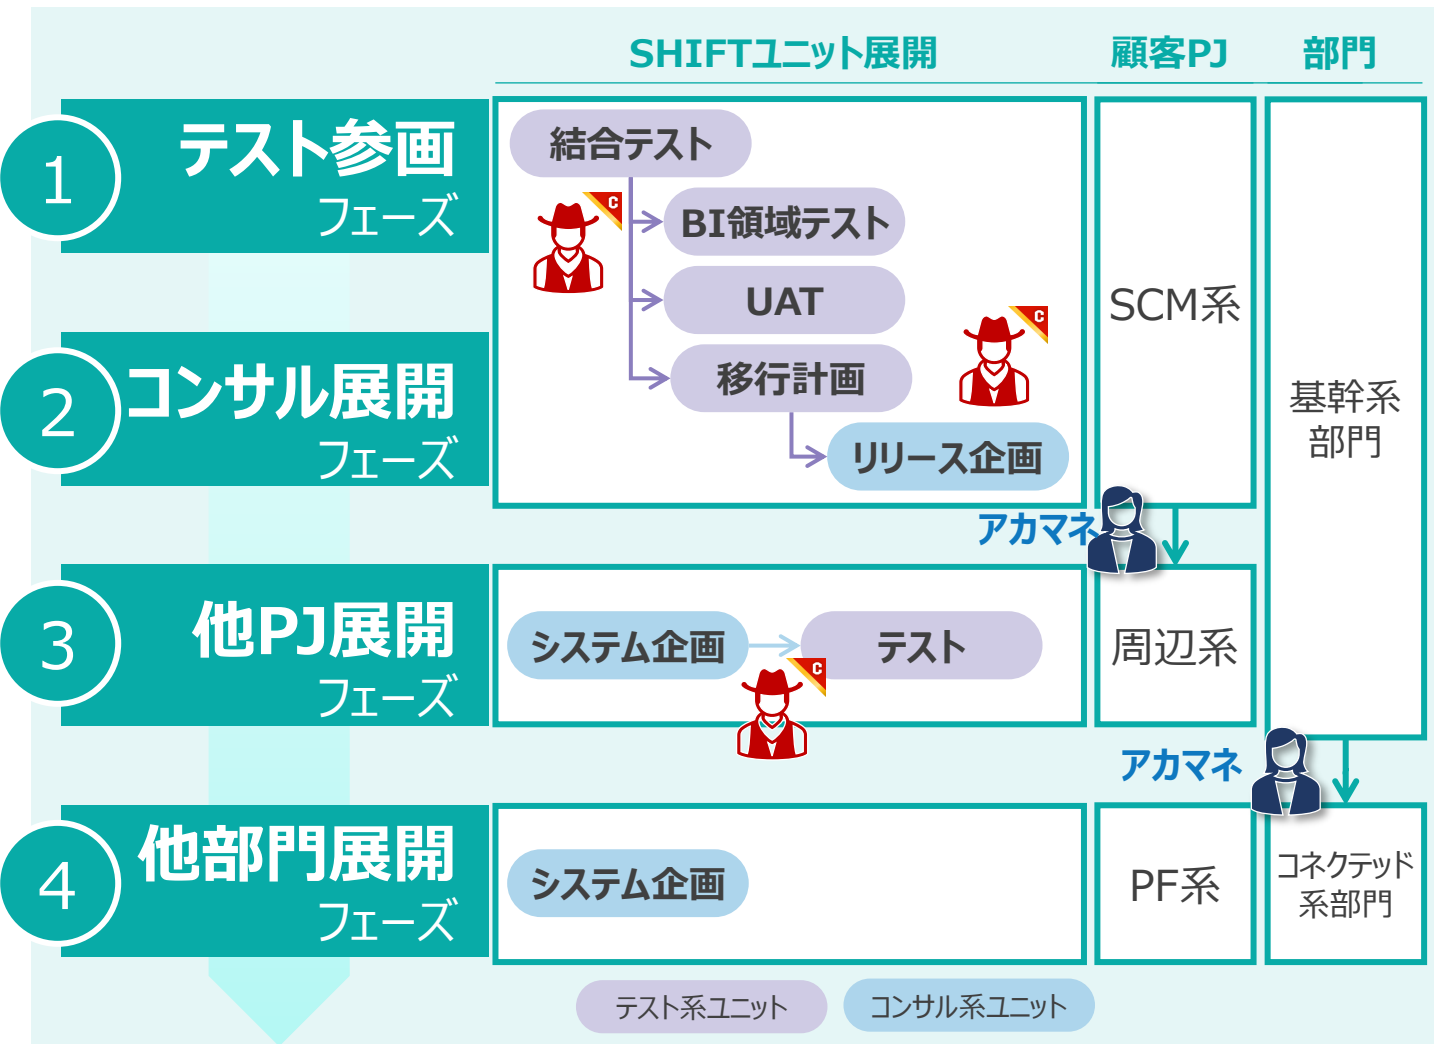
SHIFTユニット展開 顧客PJ 部門

1 テスト参画 フェーズ

2 コンサル展開 フェーズ

3 他PJ展開 フェーズ

4 他部門展開 フェーズ

結合テスト

C

BI領域テスト

UAT

移行計画

C

リリース企画

SCM系

基幹系部門

アカマネ

システム企画

テスト

C

周辺系

アカマネ

システム企画

PF系

コネクテッド系部門

テスト系ユニット コンサル系ユニット